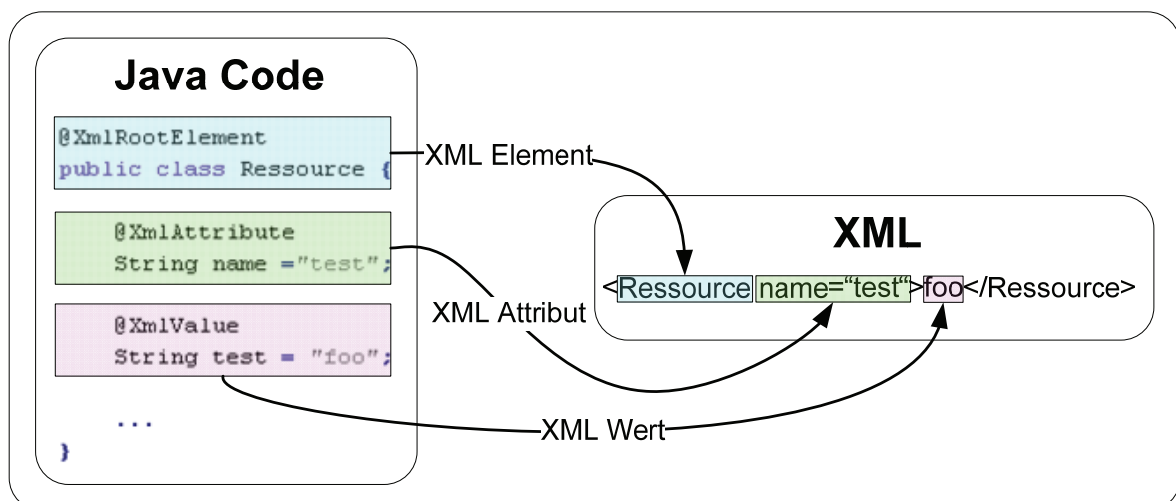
Java Code

@XmlRootElement
public class Ressource {

@XmlAttribute
String name ="test";

@XmlValue
String test = "foo";

...
}

XML Element

XML Attribut

XML Wert

XML

<Ressource name="test">foo</Ressource>